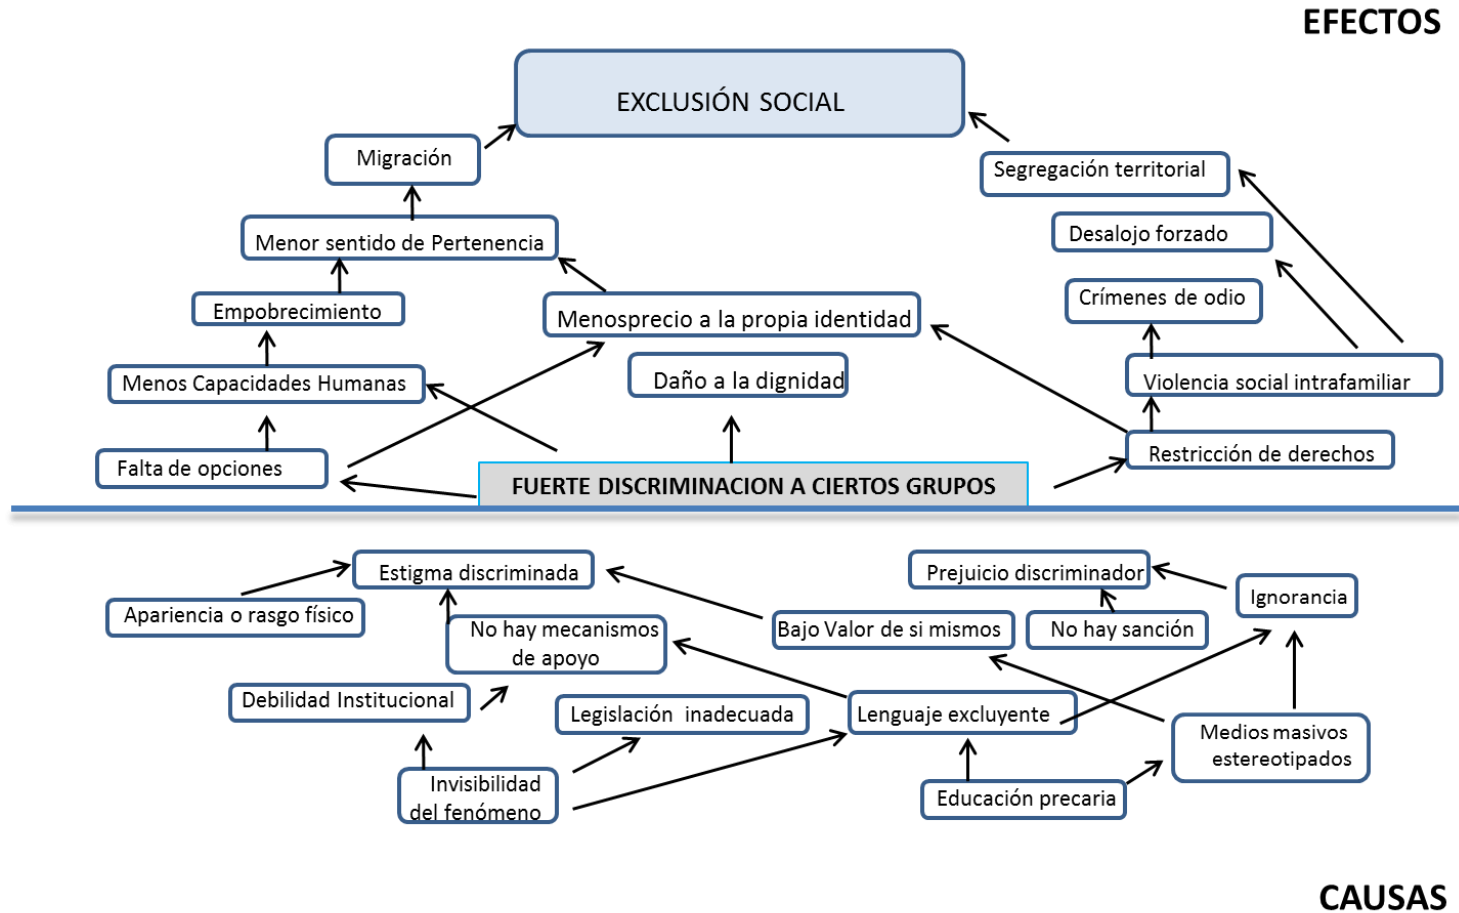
EFECTOS

EXCLUSIÓN SOCIAL

Migración

Segregación territorial

Menor sentido de Pertenencia

Desalojo forzado

Empobrecimiento

Menosprecio a la propia identidad

Crímenes de odio

Menos Capacidades Humanas

Daño a la dignidad

Violencia social intrafamiliar

Falta de opciones

Restricción de derechos

FUERTE DISCRIMINACION A CIERTOS GRUPOS

Estigma discriminada

Prejuicio discriminador

Ignorancia

Apariencia o rasgo físico

No hay mecanismos de apoyo

Bajo Valor de si mismos

No hay sanción

Debilidad Institucional

Legislación inadecuada

Lenguaje excluyente

Medios masivos estereotipados

Invisibilidad del fenómeno

Educación precaria

CAUSAS